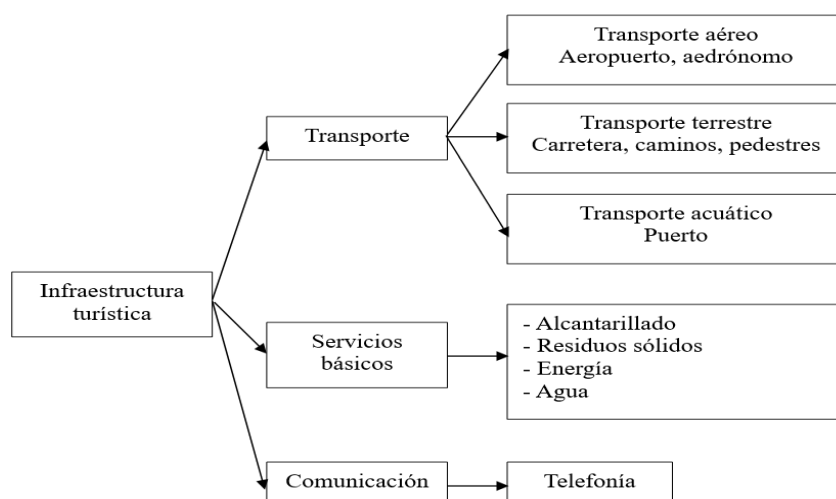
Infraestructura turística

Transporte

Transporte aéreo
Aeropuerto, aedrónomo

Transporte terrestre
Carretera, caminos, pedestres

Transporte acuático
Puerto

Servicios básicos

- Alcantarillado
- Residuos sólidos
- Energía
- Agua

Comunicación

Telefonía